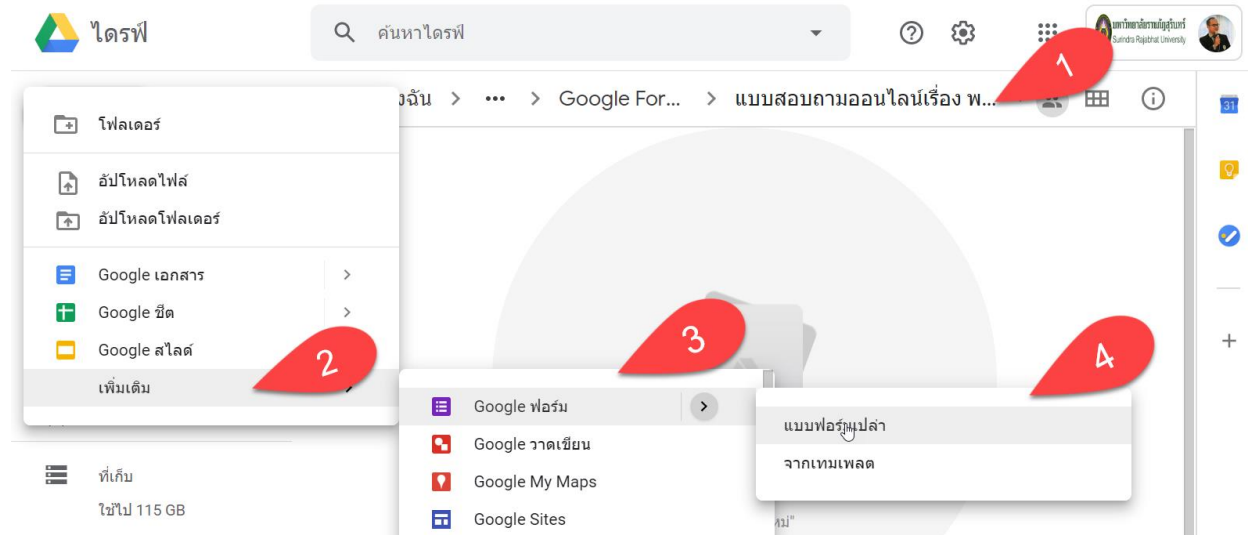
ไดรฟ์

ค้นหาไดรฟ์

มหาวิทยาลัยราชภัฏสุรินทร์ Surindra Rajabhat University

1

งฉัน > ••• > Google For... > แบบสอบถามออนไลน์เรื่อง พ...

โฟลเดอร์

อัปโหลดไฟล์

อัปโหลดโฟลเดอร์

Google เอกสาร

Google ชีต

Google สไลด์

เพิ่มเติม

2

3

4

Google ฟอร์ม

Google วาดเขียน

Google My Maps

Google Sites

แบบฟอร์มเปล่า

จากเทมเพลต

ที่เก็บ

ใช้ไป 115 GB

31

+